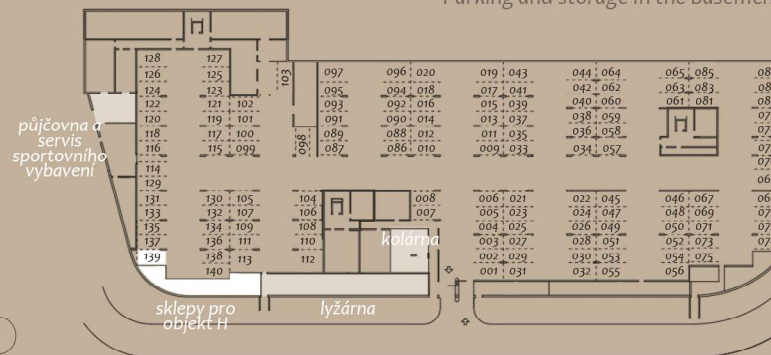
Parking and storage in the basement

128 127
126 125
124 123
122 121 102
120 119 101
118 117 100
116 115 099
114
129
131 130 105
133 132 107
135 134 109
137 136 111
139 138 113
140

103
098
104
106
108
110
112

097 096 020
095 094 018
093 092 016
091 090 014
089 088 012
087 086 010

008
007

019 043
017 041
015 039
013 037
011 035
009 033

006 021
005 023
004 025
003 027
002 029
001 031

044 064
042 062
040 060
038 059
036 058
034 057

022 045
024 047
026 049
028 051
030 053
032 055

065 085
063 083
061 081

046 067
048 069
050 071
052 073
054 075
056

půjčovna a servis sportovního vybavení

kolárna

sklepy pro objekt H

lyžárna